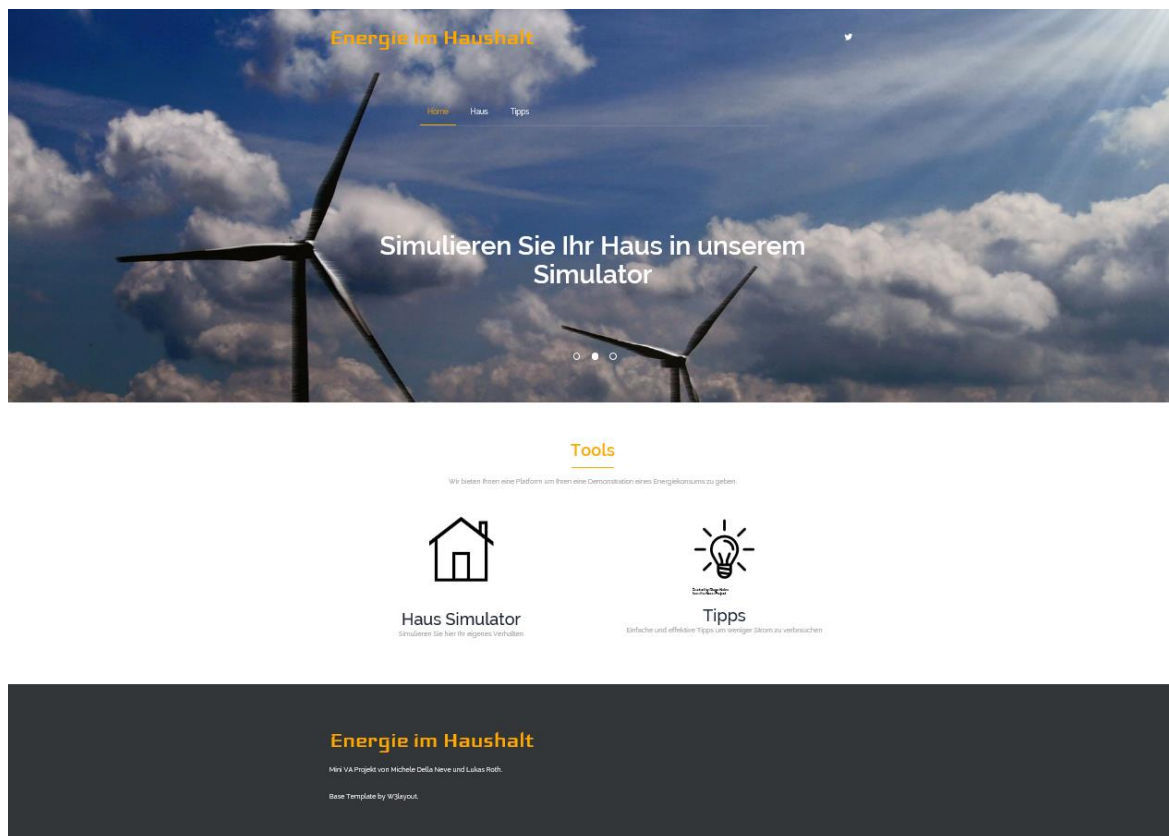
Energie im Haushalt

Home Haus Tipps

Simulieren Sie Ihr Haus in unserem Simulator

Tools

Wir bieten Ihnen eine Platform um Ihnen eine Demonstration eines Energiekonsums zu geben.

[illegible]

Haus Simulator
Simulieren Sie hier Ihr eigenes Verhalten

Tipps
Einfache und effektive Tipps um weniger Strom zu verbrauchen

Energie im Haushalt

Mini VA Projekt von Michele Della Neve und Lukas Roth.

Base Template by W3layout.